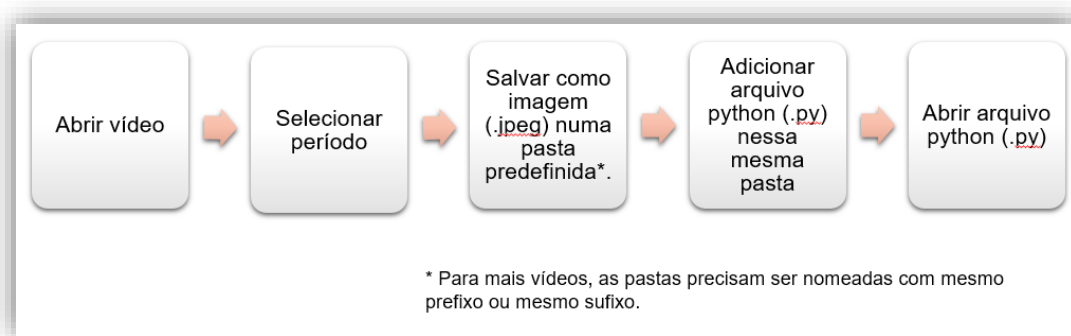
Abrir vídeo

Selecionar período

Salvar como imagem (.jpeg) numa pasta predefinida*.

Adicionar arquivo python (.py) nessa mesma pasta

Abrir arquivo python (.py)

* Para mais vídeos, as pastas precisam ser nomeadas com mesmo prefixo ou mesmo sufixo.